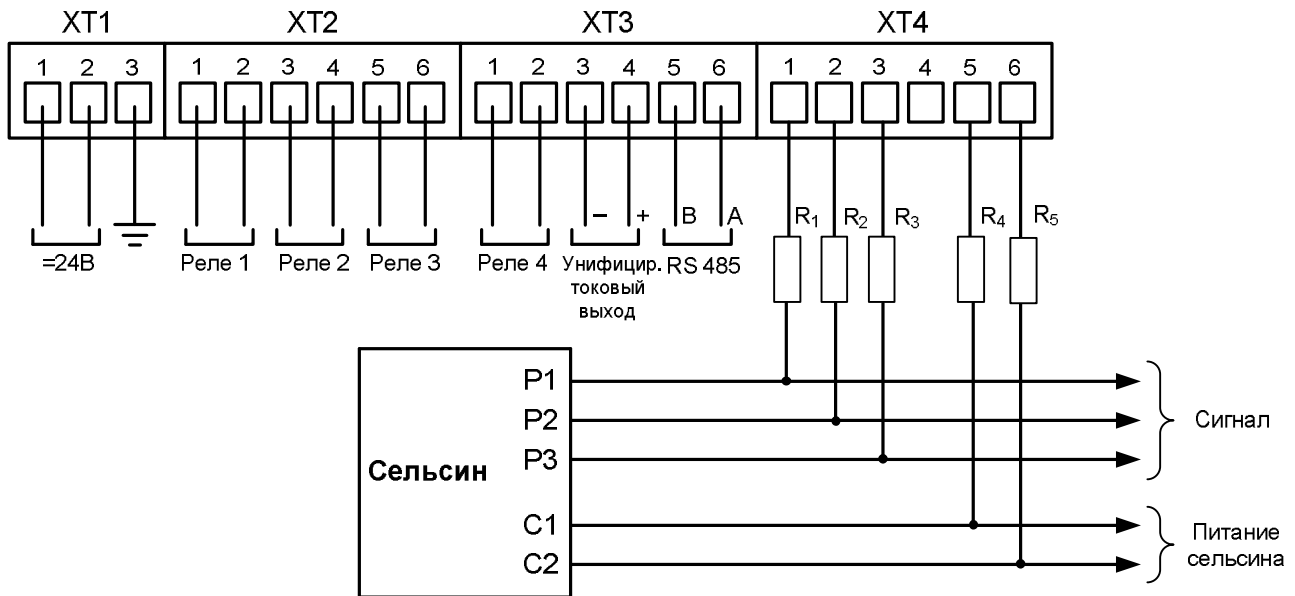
XT1 XT2 XT3 XT4

1 2 3 | 1 2 3 4 5 6 | 1 2 3 4 5 6 | 1 2 3 4 5 6

=24В

Реле 1 Реле 2 Реле 3 Реле 4

– +
Унифицир. токовый выход

B A
RS 485

$R_1$ $R_2$ $R_3$ $R_4$ $R_5$

Сельсин

P1
P2
P3
C1
C2

Сигнал

Питание сельсина